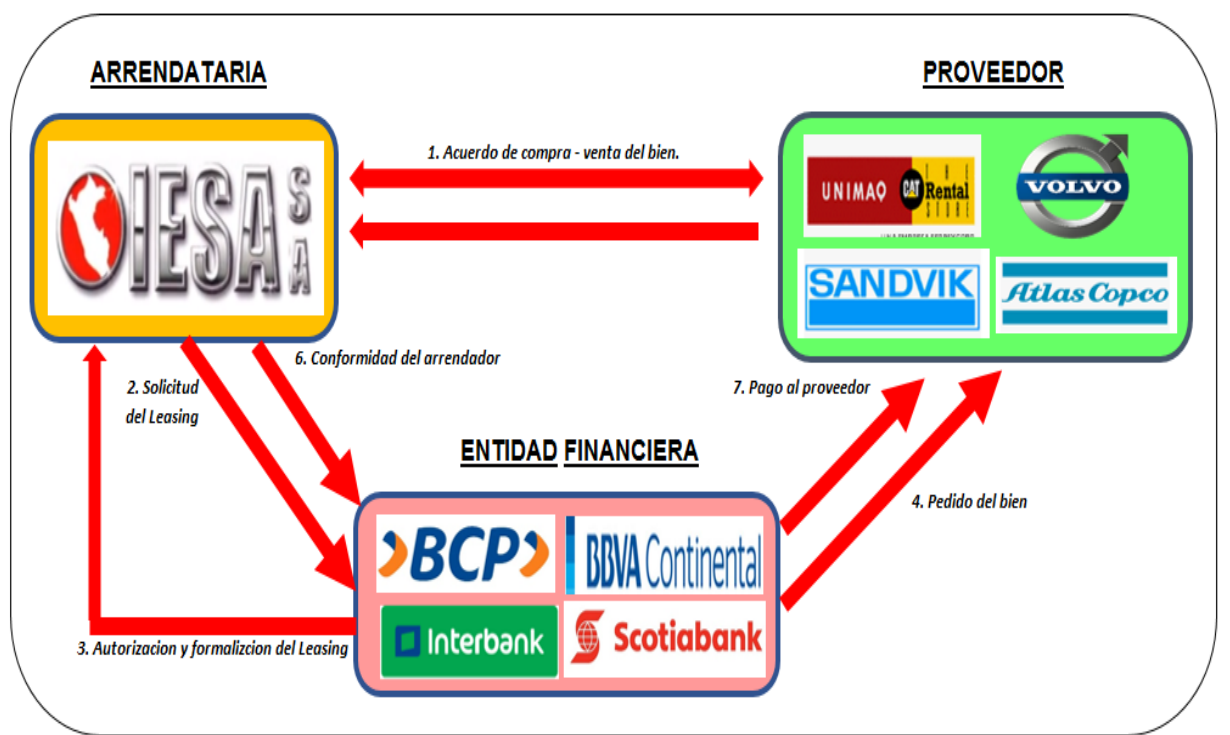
ARRENDATARIA

IESA S.A

PROVEEDOR

1. Acuerdo de compra - venta del bien.

UNIMAQ CAT Rental STORE

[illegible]

VOLVO

SANDVIK

Atlas Copco

6. Conformidad del arrendador

2. Solicitud del Leasing

7. Pago al proveedor

ENTIDAD FINANCIERA

4. Pedido del bien

BCP

BBVA Continental

Interbank

Scotiabank

3. Autorizacion y formalizcion del Leasing